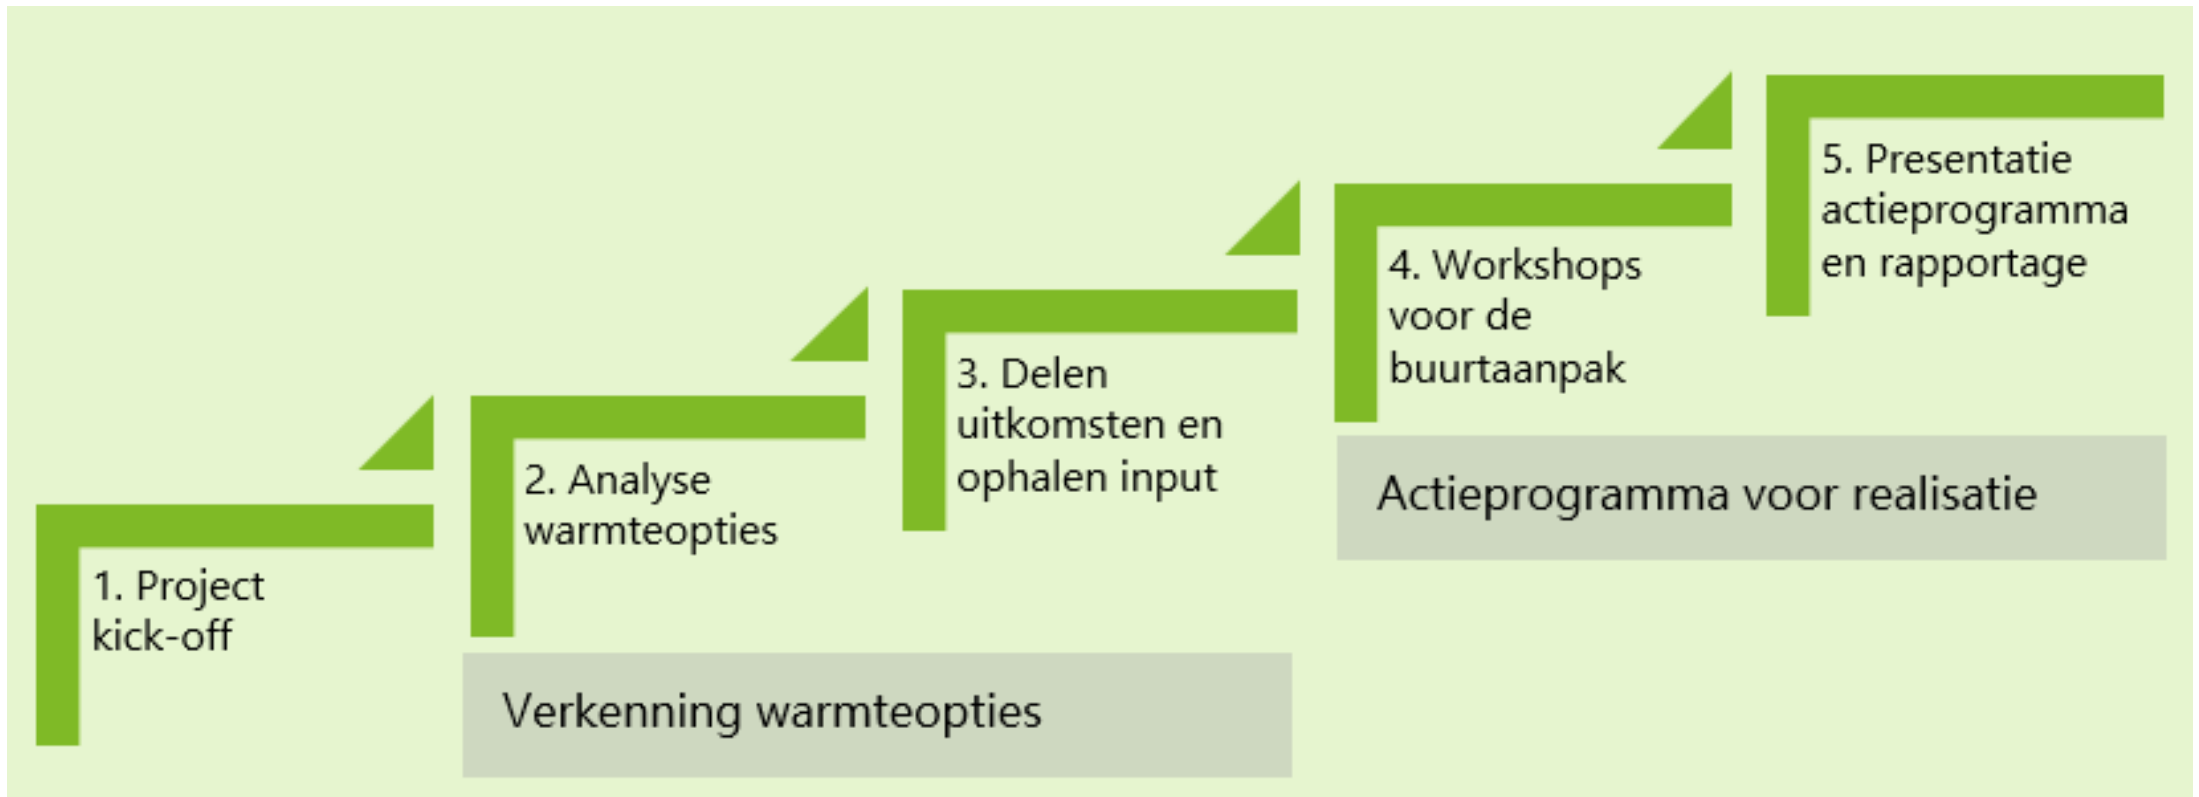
1. Project kick-off

2. Analyse warmteopties

3. Delen uitkomsten en ophalen input

Verkenning warmteopties

4. Workshops voor de buurtaanpak

5. Presentatie actieprogramma en rapportage

Actieprogramma voor realisatie